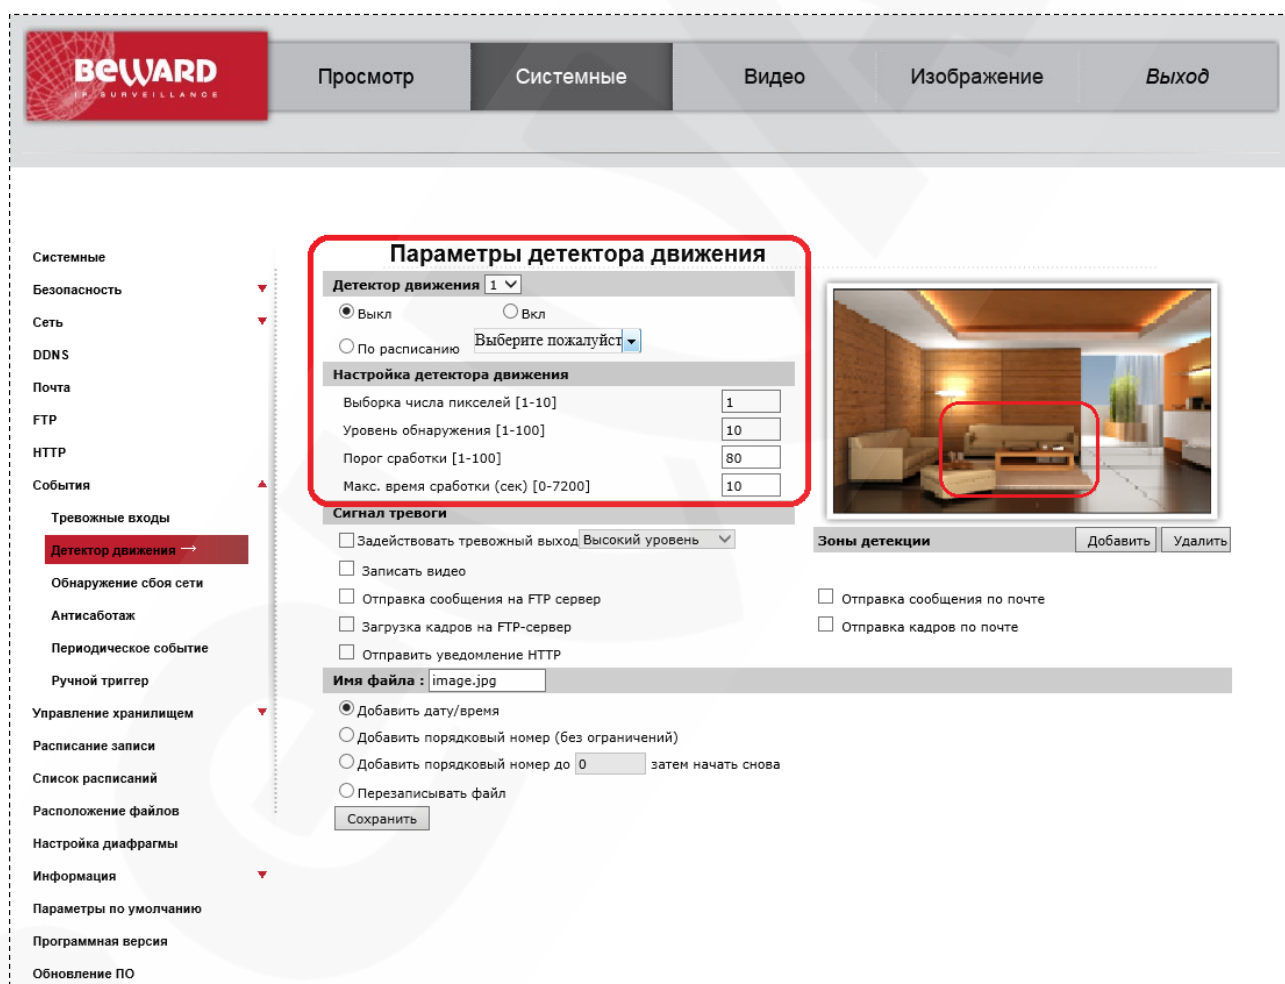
BEWARD IP SURVEILLANCE

Просмотр | Системные | Видео | Изображение | Выход

Системные
Безопасность
Сеть
DDNS
Почта
FTP
HTTP
События
Тревожные входы
Детектор движения →
Обнаружение сбоя сети
Антисаботаж
Периодическое событие
Ручной триггер
Управление хранилищем
Расписание записи
Список расписаний
Расположение файлов
Настройка диафрагмы
Информация
Параметры по умолчанию
Программная версия
Обновление ПО

Параметры детектора движения

Детектор движения 1

Выкл
Вкл
По расписанию
Выберите пожалуйст

Настройка детектора движения

| Выборка числа пикселей [1-10] | 1 |
|---|---|
| Уровень обнаружения [1-100] | 10 |
| Порог сработки [1-100] | 80 |
| Макс. время сработки (сек) [0-7200] | 10 |

Сигнал тревоги

Задействовать тревожный выход Высокий уровень
Записать видео
Отправка сообщения на FTP сервер
Загрузка кадров на FTP-сервер
Отправить уведомление HTTP

Зоны детекции Добавить Удалить

Отправка сообщения по почте
Отправка кадров по почте

Имя файла : image.jpg

Добавить дату/время
Добавить порядковый номер (без ограничений)
Добавить порядковый номер до 0 затем начать снова
Перезаписывать файл

Сохранить